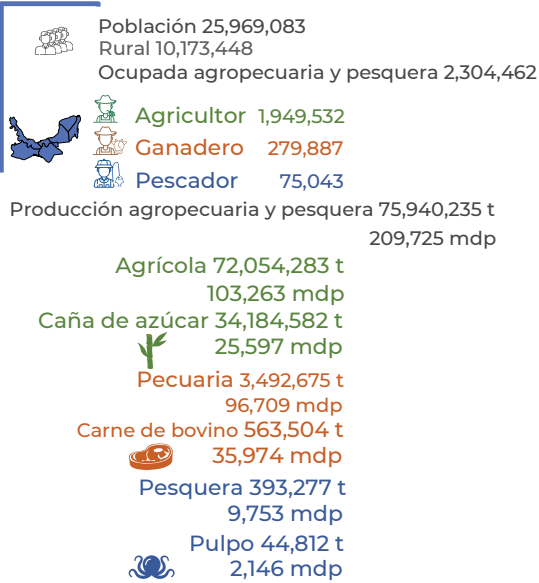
Población 25,969,083
Rural 10,173,448
Ocupada agropecuaria y pesquera 2,304,462

Agricultor 1,949,532
Ganadero 279,887
Pescador 75,043

Producción agropecuaria y pesquera 75,940,235 t
209,725 mdp

Agrícola 72,054,283 t
103,263 mdp
Caña de azúcar 34,184,582 t
25,597 mdp

Pecuaria 3,492,675 t
96,709 mdp
Carne de bovino 563,504 t
35,974 mdp

Pesquera 393,277 t
9,753 mdp
Pulpo 44,812 t
2,146 mdp